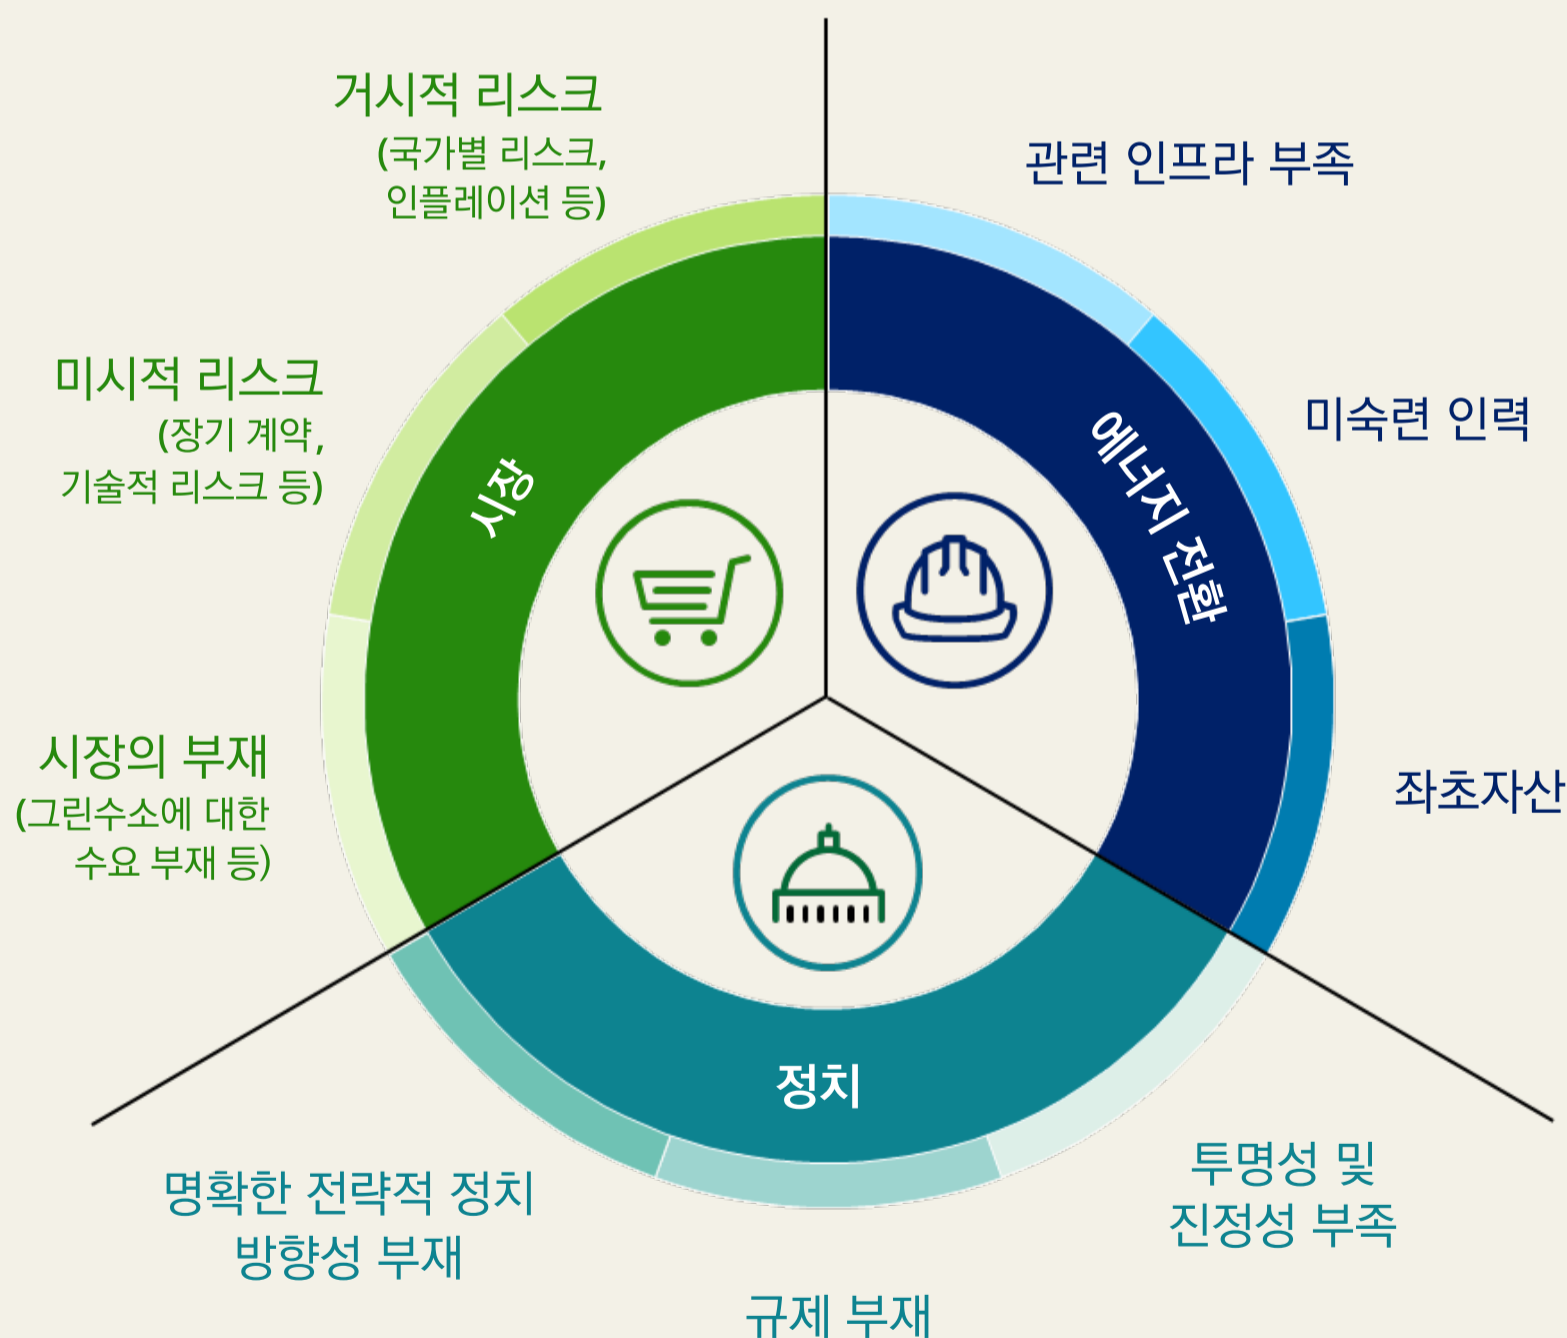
거시적 리스크
(국가별 리스크, 인플레이션 등)

관련 인프라 부족

미시적 리스크
(장기 계약, 기술적 리스크 등)

시장

에너지 전환

미숙련 인력

시장의 부재
(그린수소에 대한 수요 부재 등)

좌초자산

정치

명확한 전략적 정치 방향성 부재

투명성 및 진정성 부족

규제 부재